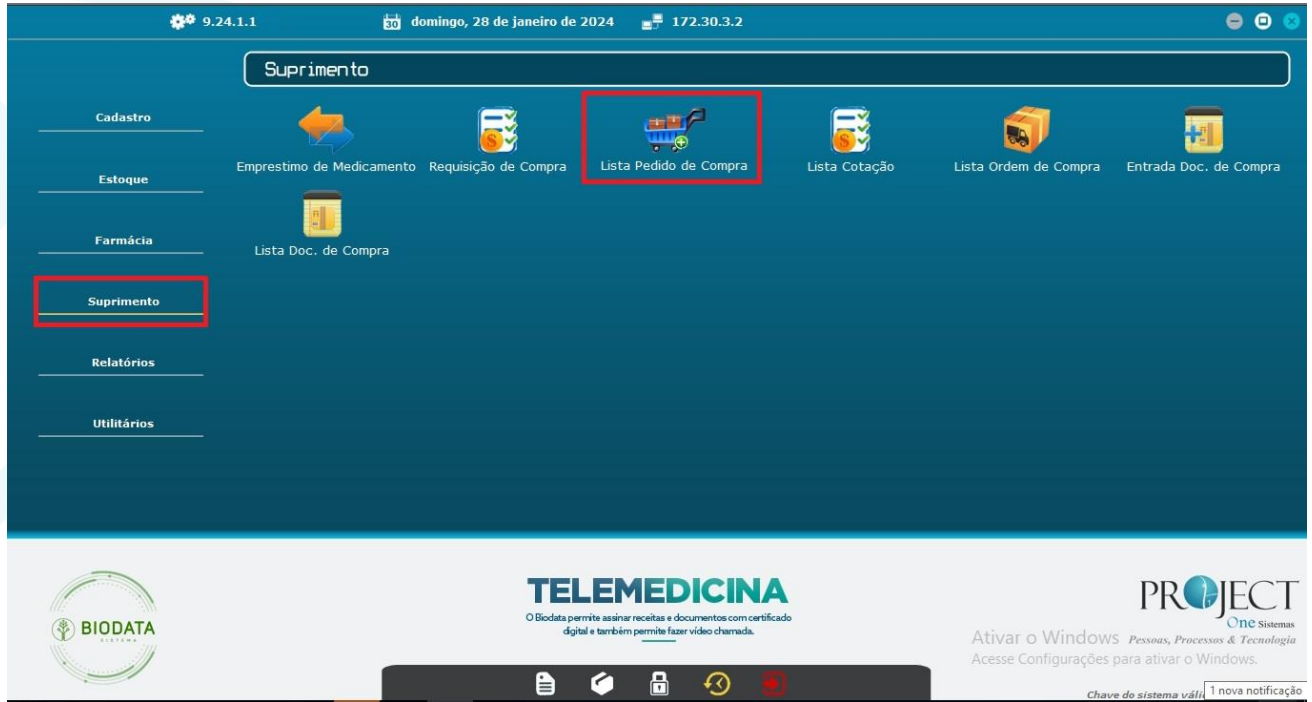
9.24.1.1 30 domingo, 28 de janeiro de 2024 172.30.3.2

Suprimento

Cadastro

Estoque

Farmácia

Suprimento

Relatórios

Utilitários

Emprestimo de Medicamento

Requisição de Compra

Lista Pedido de Compra

Lista Cotação

Lista Ordem de Compra

Entrada Doc. de Compra

Lista Doc. de Compra

BIODATA
SISTEMA

TELEMEDICINA
O Biodata permite assinar receitas e documentos com certificado digital e também permite fazer vídeo chamada.

PROJECT
One Sistemas
Pessoas, Processos & Tecnologia

Ativar o Windows
Acesse Configurações para ativar o Windows.

Chave do sistema váli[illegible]

1 nova notificação